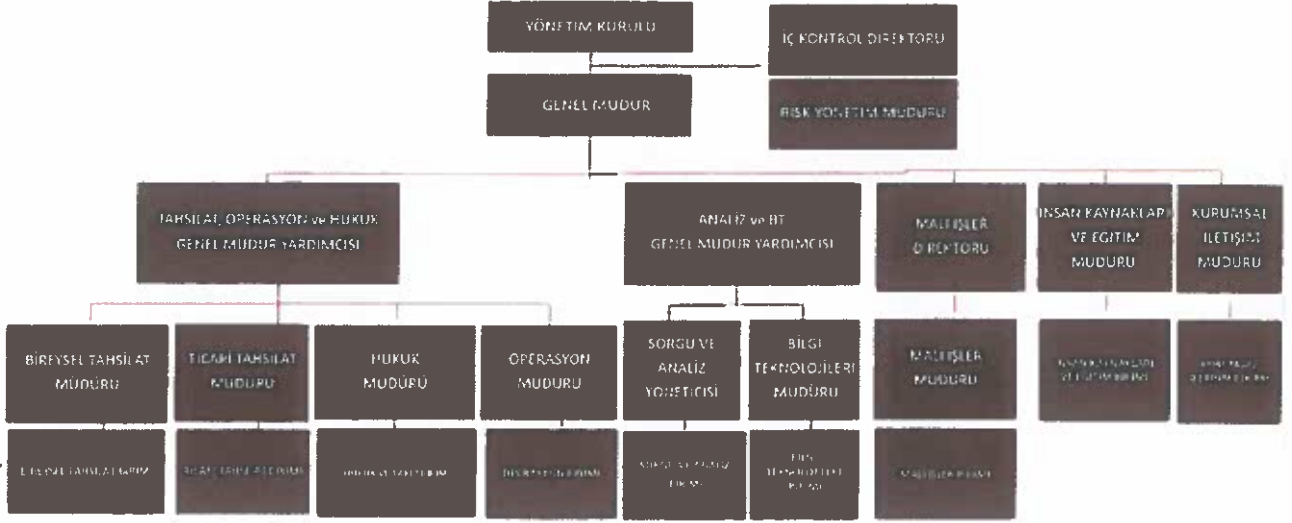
YÖNETİM KURULU

İÇ KONTROL DİREKTÖRÜ

GENEL MÜDÜR

RİSK YÖNETİMİ MÜDÜRÜ

TAHSİLAT, OPERASYON ve HUKUK GENEL MÜDÜR YARDIMCISI

ANALİZ ve BT GENEL MÜDÜR YARDIMCISI

MALİ İŞLER DİREKTÖRÜ

İNSAN KAYNAKLARI VE EĞİTİM MÜDÜRÜ

KURUMSAL İLETİŞİM MÜDÜRÜ

BİREYSEL TAHSİLAT MÜDÜRÜ

TİCARİ TAHSİLAT MÜDÜRÜ

HUKUK MÜDÜRÜ

OPERASYON MÜDÜRÜ

SORGU VE ANALİZ YÖNETİCİSİ

BİLGİ TEKNOLOJİLERİ MÜDÜRÜ

MALİ İŞLER MÜDÜRÜ

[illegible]

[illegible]

BİREYSEL TAHSİLAT BİRİMİ

TİCARİ TAHSİLAT BİRİMİ

HUKUK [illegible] BİRİM

OPERASYON BİRİMİ

SORGU VE ANALİZ BİRİMİ

BİLGİ TEKNOLOJİLERİ BİRİMİ

MALİ İŞLER BİRİMİ